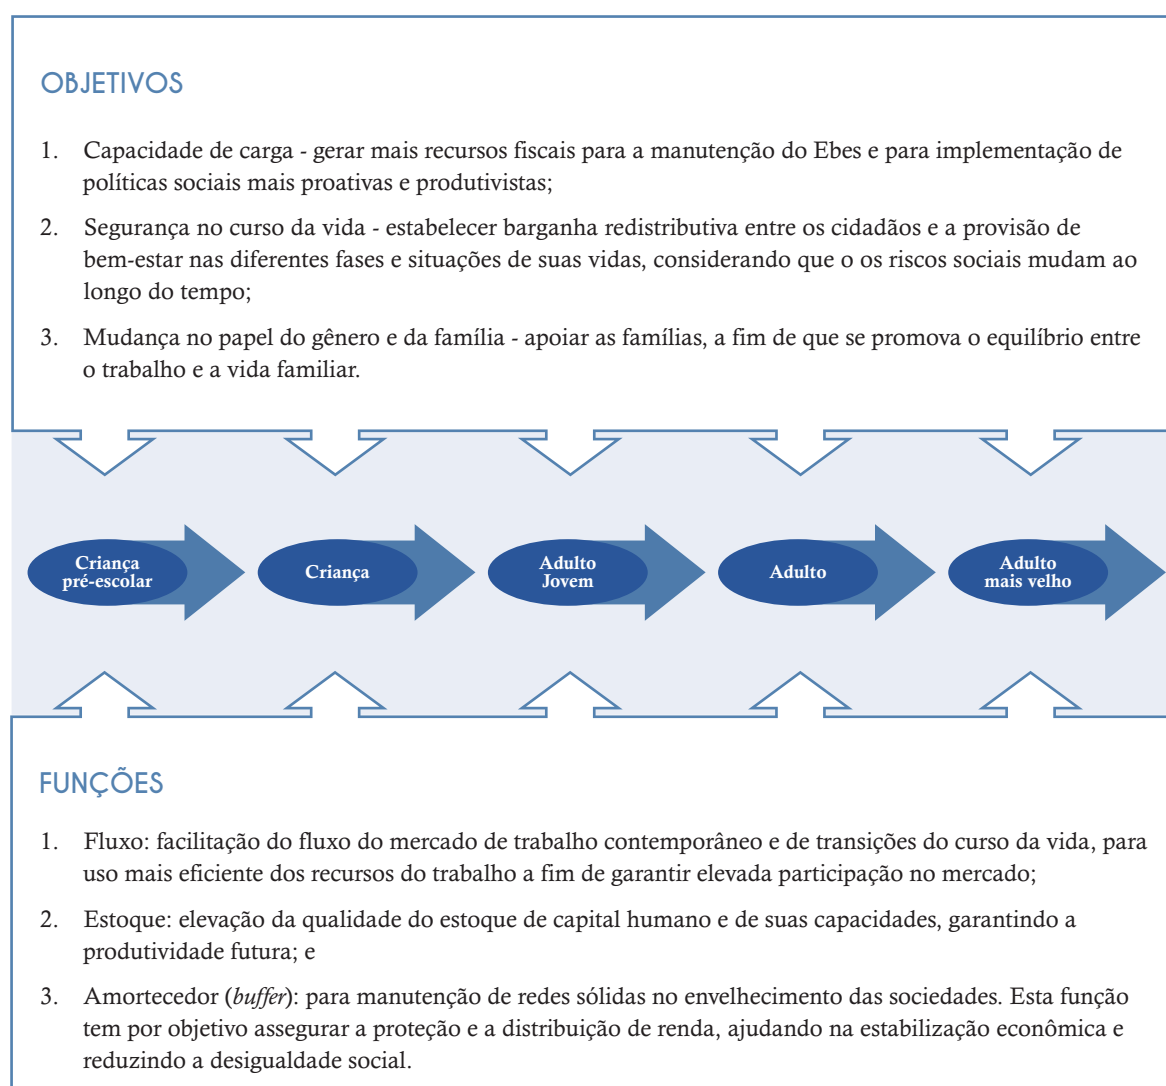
OBJETIVOS

1. Capacidade de carga - gerar mais recursos fiscais para a manutenção do Ebes e para implementação de políticas sociais mais proativas e produtivistas;

2. Segurança no curso da vida - estabelecer barganha redistributiva entre os cidadãos e a provisão de bem-estar nas diferentes fases e situações de suas vidas, considerando que o os riscos sociais mudam ao longo do tempo;

3. Mudança no papel do gênero e da família - apoiar as famílias, a fim de que se promova o equilíbrio entre o trabalho e a vida familiar.

Criança pré-escolar

Criança

Adulto Jovem

Adulto

Adulto mais velho

FUNÇÕES

1. Fluxo: facilitação do fluxo do mercado de trabalho contemporâneo e de transições do curso da vida, para uso mais eficiente dos recursos do trabalho a fim de garantir elevada participação no mercado;

2. Estoque: elevação da qualidade do estoque de capital humano e de suas capacidades, garantindo a produtividade futura; e

3. Amortecedor (*buffer*): para manutenção de redes sólidas no envelhecimento das sociedades. Esta função tem por objetivo assegurar a proteção e a distribuição de renda, ajudando na estabilização econômica e reduzindo a desigualdade social.